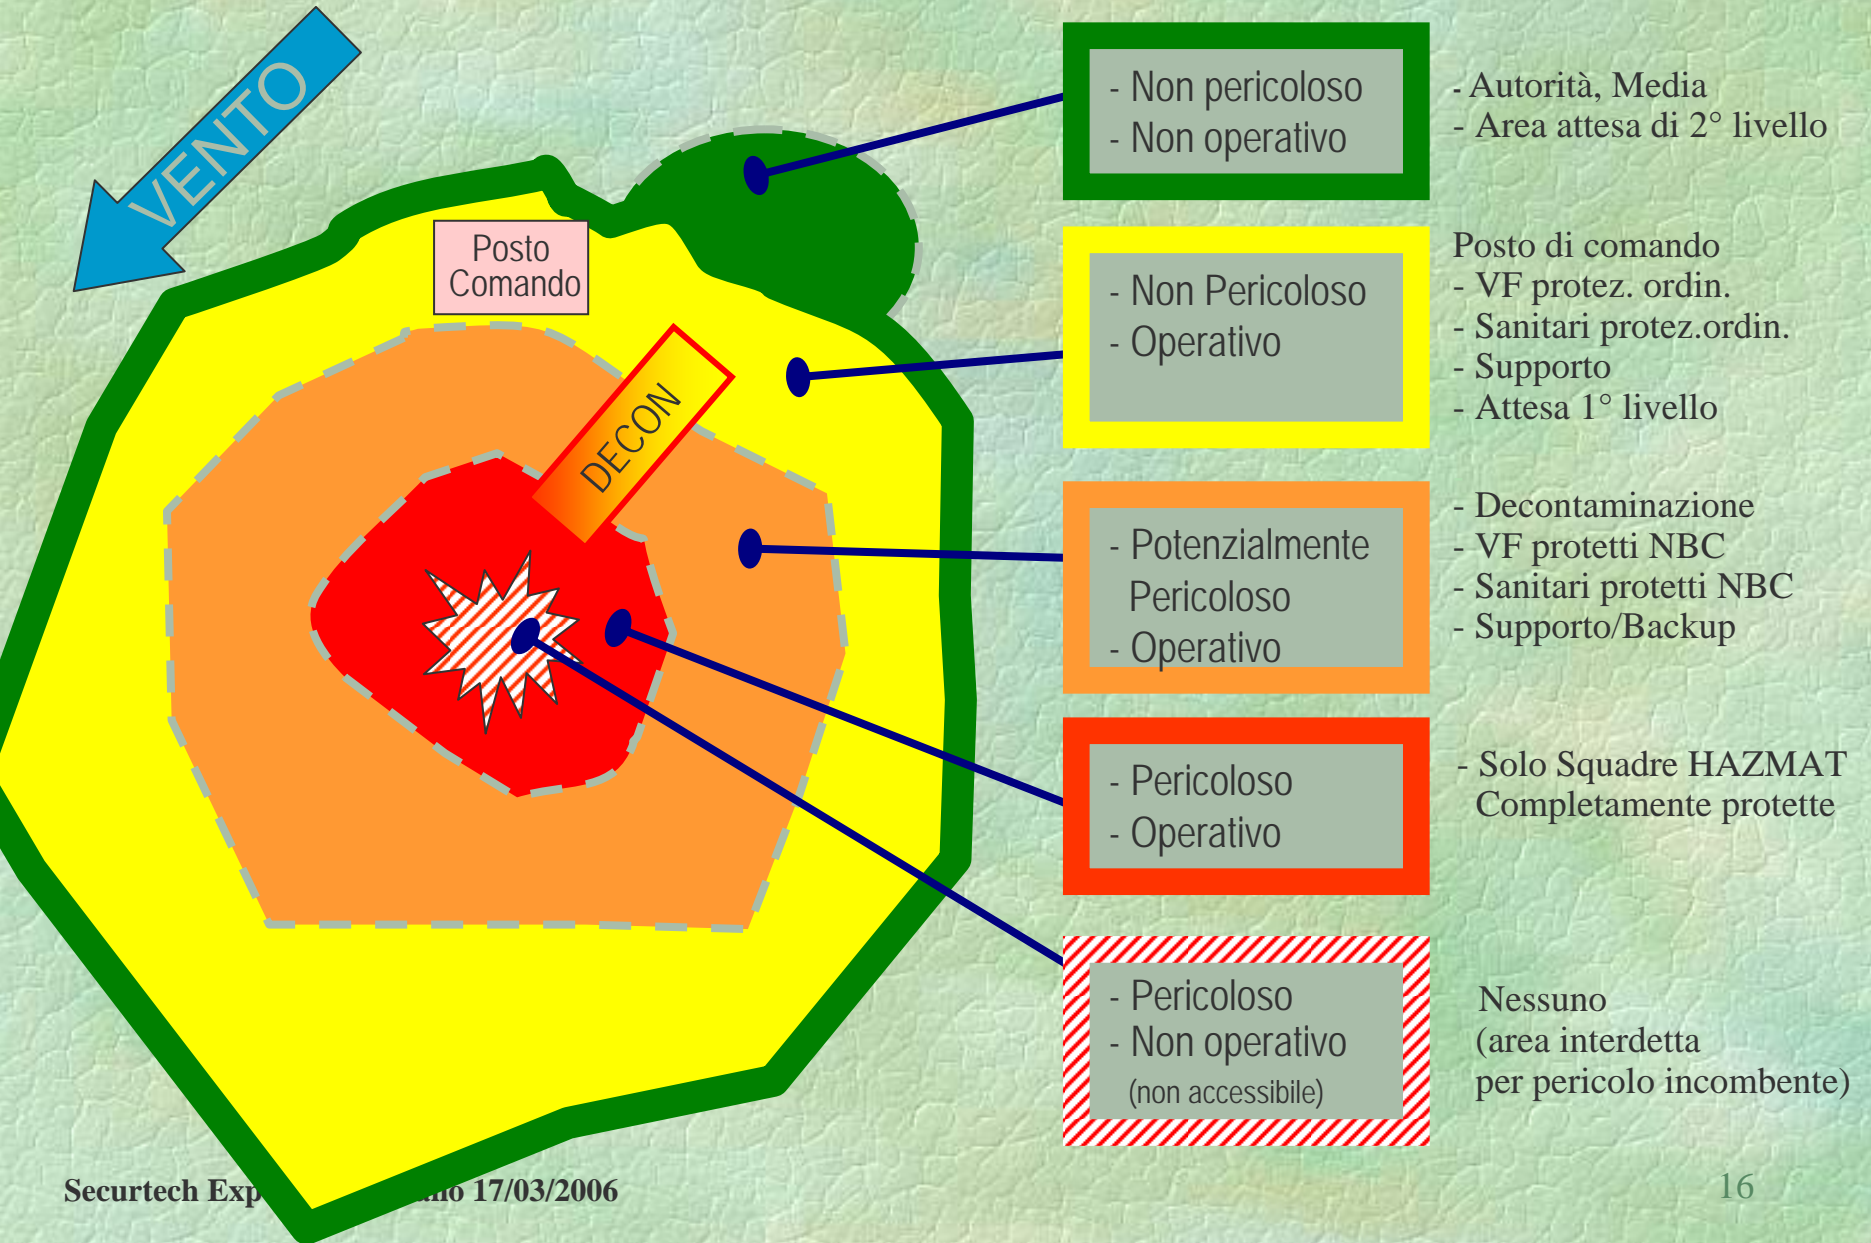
VENTO

Posto Comando

DECON

- Non pericoloso
- Non operativo

- Autorità, Media
- Area attesa di 2° livello

- Non Pericoloso
- Operativo

Posto di comando
- VF protez. ordin.
- Sanitari protez.ordin.
- Supporto
- Attesa 1° livello

- Potenzialmente Pericoloso
- Operativo

- Decontaminazione
- VF protetti NBC
- Sanitari protetti NBC
- Supporto/Backup

- Pericoloso
- Operativo

- Solo Squadre HAZMAT Completamente protette

- Pericoloso
- Non operativo
(non accessibile)

Nessuno
(area interdetta
per pericolo incombente)

Securtech Exp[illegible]ano 17/03/2006

16